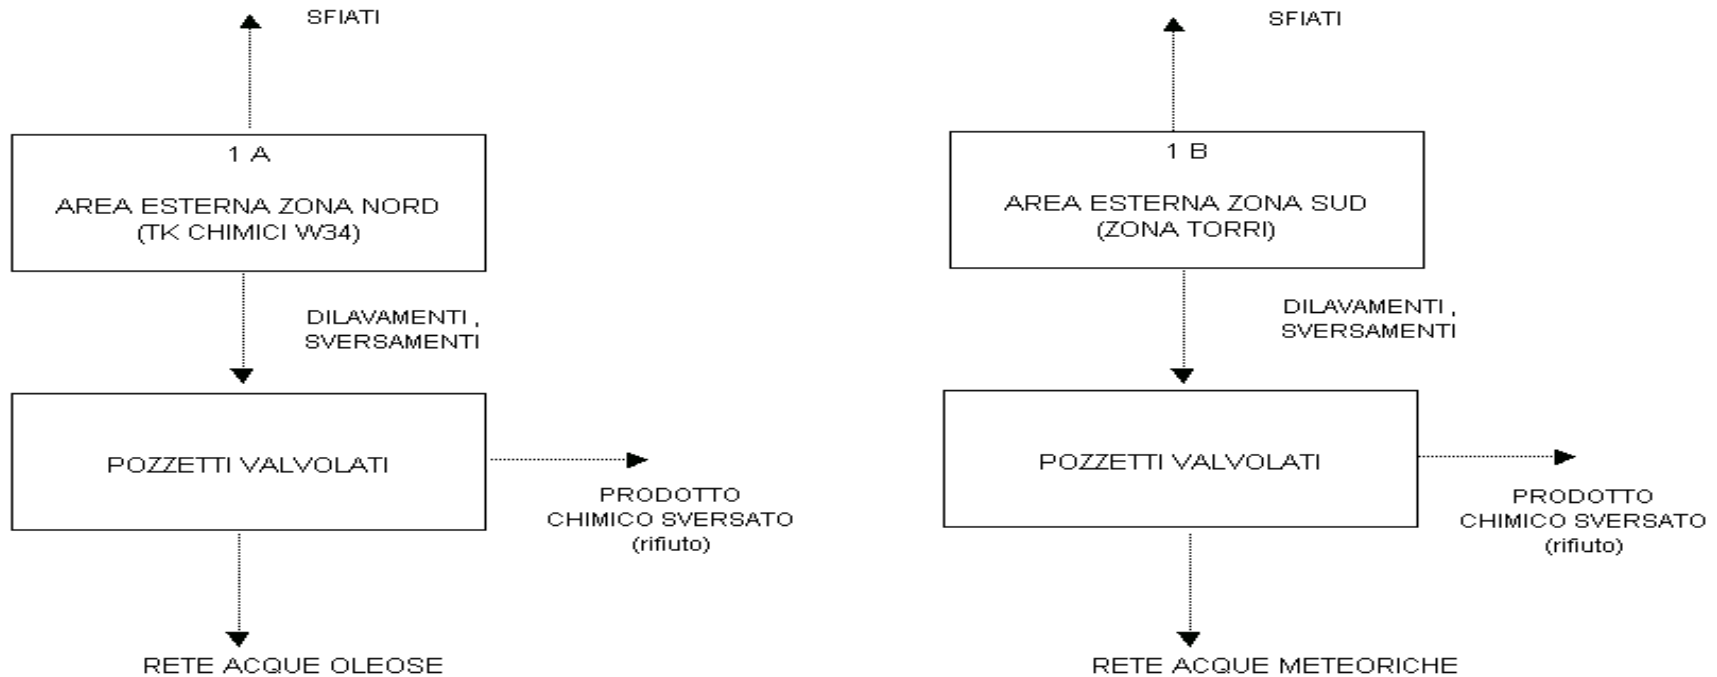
SFIATI

1 A

AREA ESTERNA ZONA NORD
(TK CHIMICI W34)

DILAVAMENTI ,
SVERSAMENTI

POZZETTI VALVOLATI

PRODOTTO
CHIMICO SVERSATO
(rifiuto)

RETE ACQUE OLEOSE

SFIATI

1 B

AREA ESTERNA ZONA SUD
(ZONA TORRI)

DILAVAMENTI ,
SVERSAMENTI

POZZETTI VALVOLATI

PRODOTTO
CHIMICO SVERSATO
(rifiuto)

RETE ACQUE METEORICHE